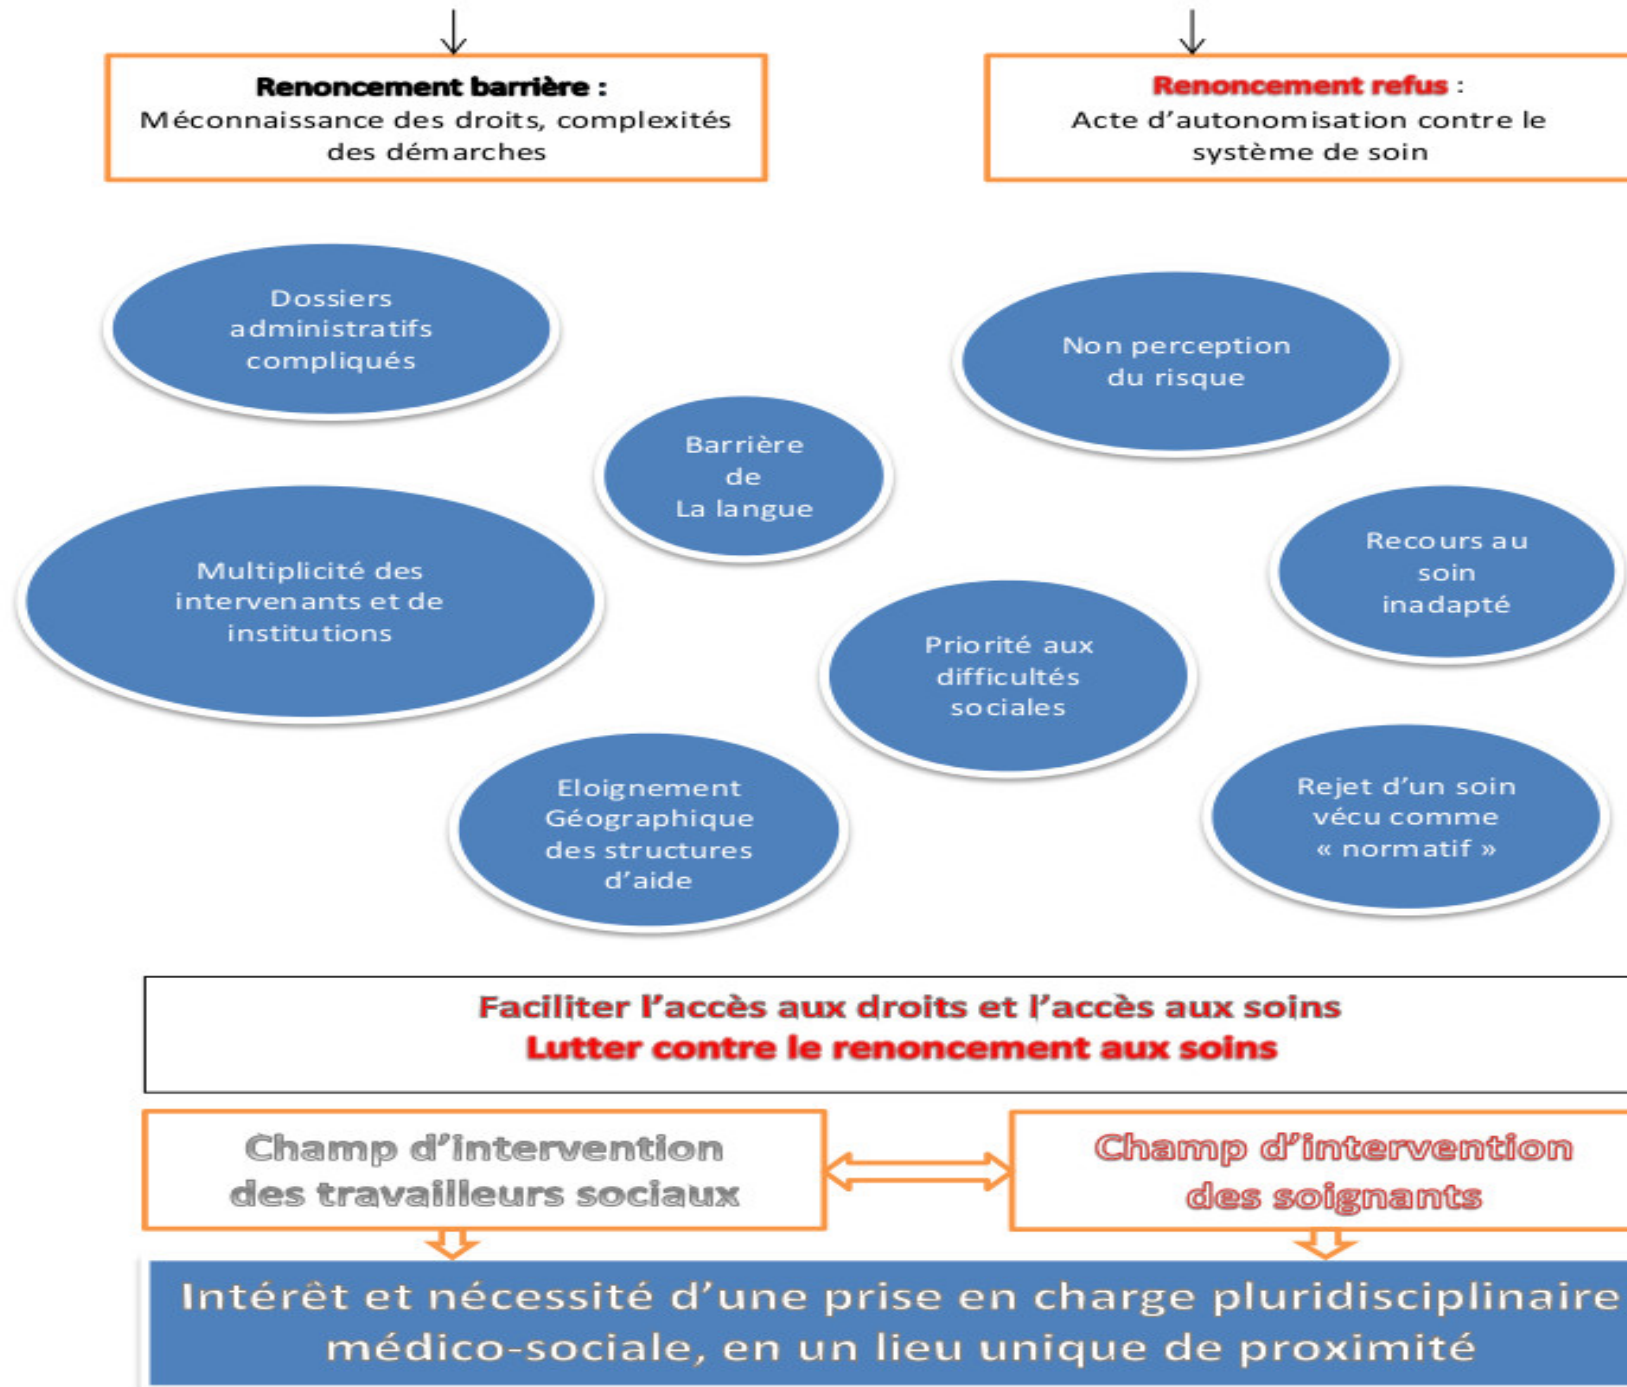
Renoncement barrière :
Méconnaissance des droits, complexités des démarches

Renoncement refus :
Acte d'autonomisation contre le système de soin

Dossiers administratifs compliqués

Non perception du risque

Barrière de La langue

Multiplicité des intervenants et de institutions

Recours au soin inadapté

Priorité aux difficultés sociales

Eloignement Géographique des structures d'aide

Rejet d'un soin vécu comme « normatif »

Faciliter l'accès aux droits et l'accès aux soins
Lutter contre le renoncement aux soins

Champ d'intervention des travailleurs sociaux

Champ d'intervention des soignants

Intérêt et nécessité d'une prise en charge pluridisciplinaire médico-sociale, en un lieu unique de proximité